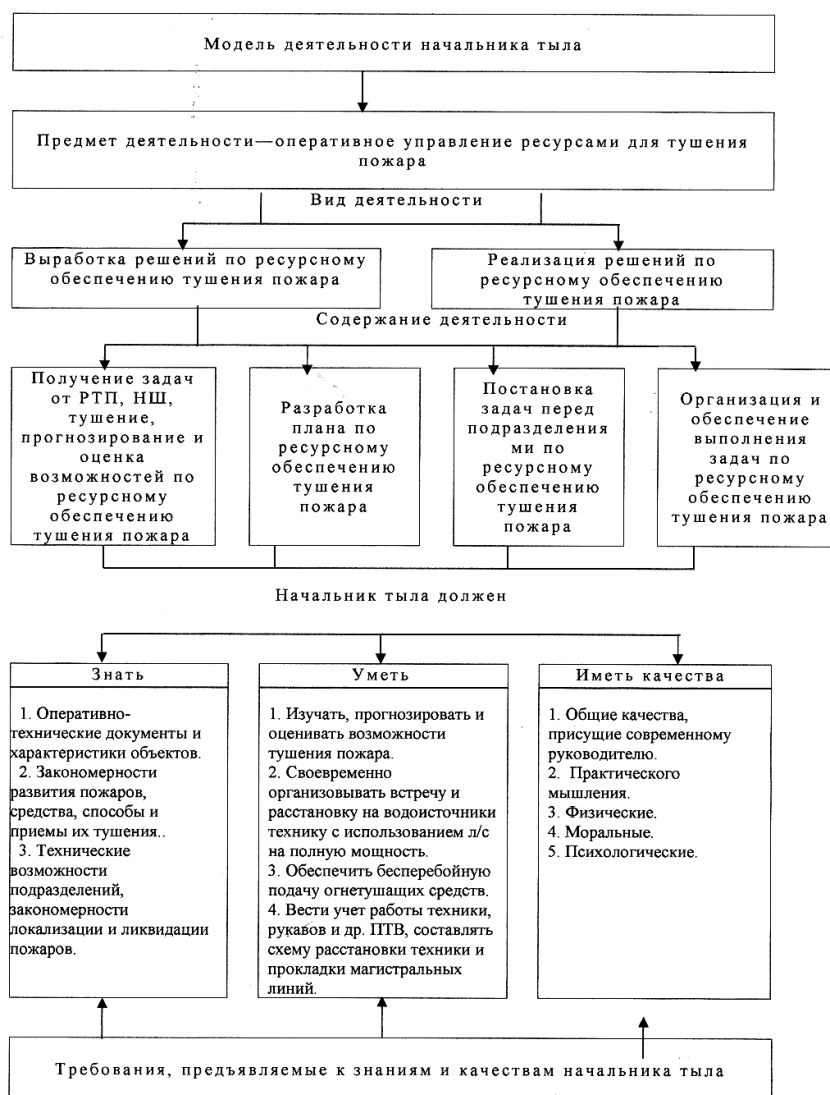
Модель деятельности начальника тыла

Предмет деятельности—оперативное управление ресурсами для тушения пожара

Вид деятельности

Выработка решений по ресурсному обеспечению тушения пожара

Реализация решений по ресурсному обеспечению тушения пожара

Содержание деятельности

Получение задач от РТП, НШ, тушение, прогнозирование и оценка возможностей по ресурсному обеспечению тушения пожара

Разработка плана по ресурсному обеспечению тушения пожара

Постановка задач перед подразделениями по ресурсному обеспечению тушения пожара

Организация и обеспечение выполнения задач по ресурсному обеспечению тушения пожара

Начальник тыла должен

Знать

1. Оперативно-технические документы и характеристики объектов.
2. Закономерности развития пожаров, средства, способы и приемы их тушения..
3. Технические возможности подразделений, закономерности локализации и ликвидации пожаров.

Уметь

1. Изучать, прогнозировать и оценивать возможности тушения пожара.
2. Своевременно организовывать встречу и расстановку на водоисточники технику с использованием л/с на полную мощность.
3. Обеспечить бесперебойную подачу огнетушащих средств.
4. Вести учет работы техники, рукавов и др. ПТВ, составлять схему расстановки техники и прокладки магистральных линий.

Иметь качества

1. Общие качества, присущие современному руководителю.
2. Практического мышления.
3. Физические.
4. Моральные.
5. Психологические.

Требования, предъявляемые к знаниям и качествам начальника тыла